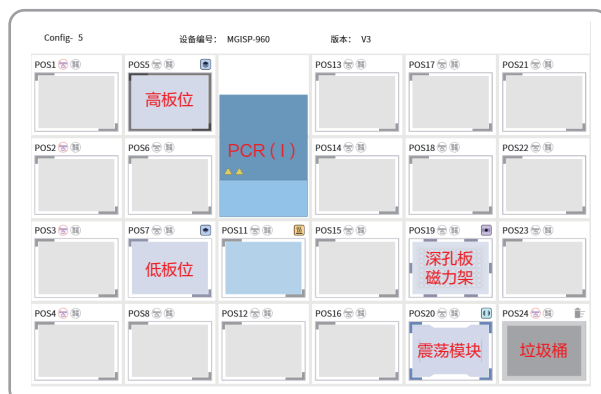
Config- 5 设备编号: MGISP-960 版本: V3

| POS1 | POS5 高板位 | PCR (Ⅰ) | POS13 | POS17 | POS21 |
|---|---|---|---|---|---|
| POS2 | POS6 | | POS14 | POS18 | POS22 |
| POS3 | POS7 低板位 | POS11 | POS15 | POS19 深孔板磁力架 | POS23 |
| POS4 | POS8 | POS12 | POS16 | POS20 震荡模块 | POS24 垃圾桶 |